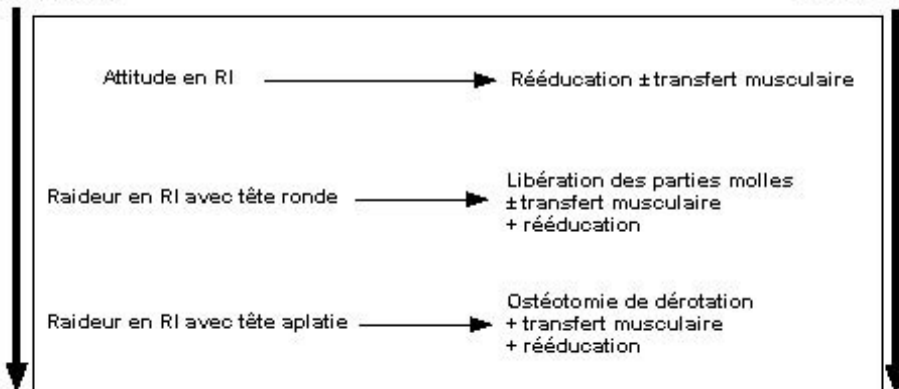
Attitude en RI → Rééducation ± transfert musculaire

Raideur en RI avec tête ronde → Libération des parties molles ± transfert musculaire + rééducation

Raideur en RI avec tête aplatie → Ostéotomie de dérotation + transfert musculaire + rééducation